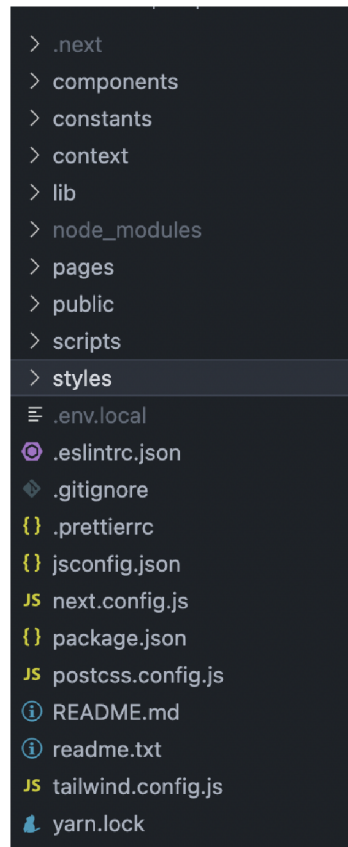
> .next
> components
> constants
> context
> lib
> node_modules
> pages
> public
> scripts
> styles
.env.local
.eslintrc.json
.gitignore
{ } .prettierrc
{ } jsconfig.json
JS next.config.js
{ } package.json
JS postcss.config.js
README.md
readme.txt
JS tailwind.config.js
yarn.lock